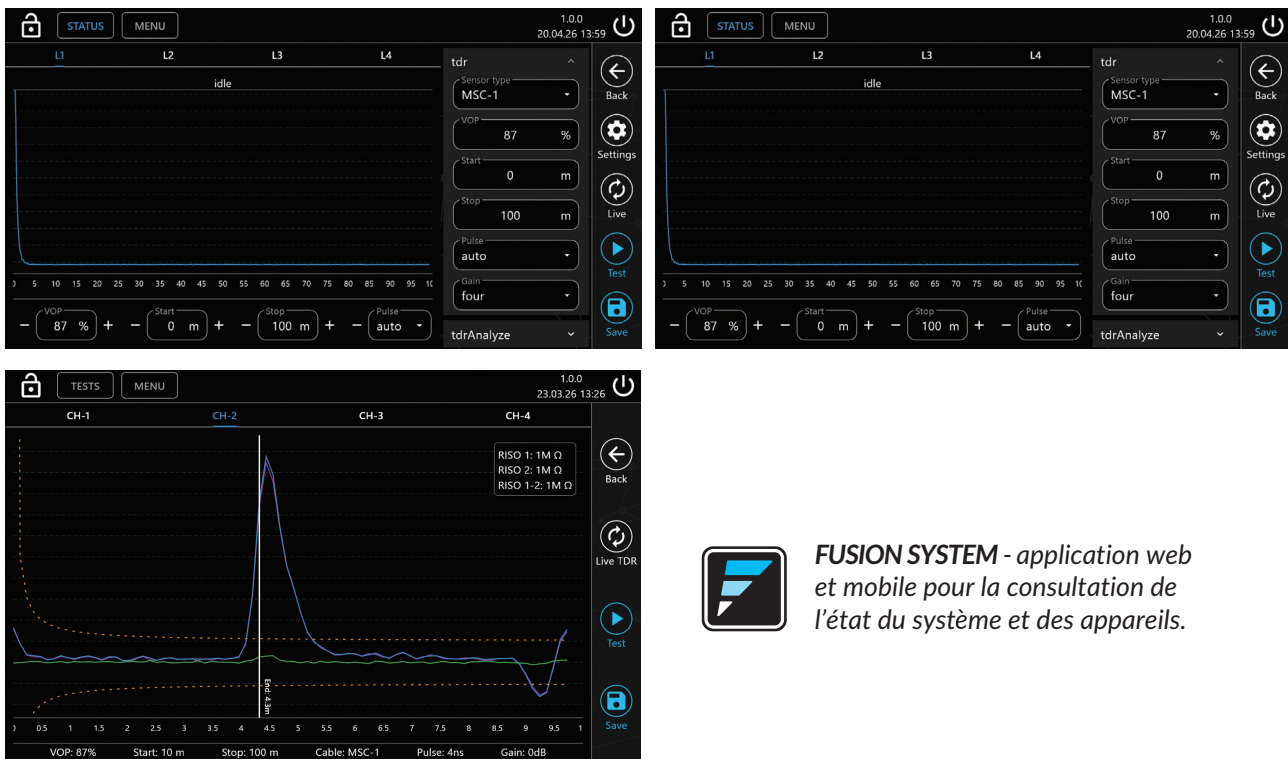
STATUS MENU
1.0.0
20.04.26 13:59

L1 L2 L3 L4
idle

0 5 10 15 20 25 30 35 40 45 50 55 60 65 70 75 80 85 90 95 10

VOP 87 %
Start 0 m
Stop 100 m
Pulse auto

tdr
Sensor type MSC-1
VOP 87 %
Start 0 m
Stop 100 m
Pulse auto
Gain four
tdrAnalyze

Back
Settings
Live
Test
Save

STATUS MENU
1.0.0
20.04.26 13:59

L1 L2 L3 L4
idle

0 5 10 15 20 25 30 35 40 45 50 55 60 65 70 75 80 85 90 95 10

VOP 87 %
Start 0 m
Stop 100 m
Pulse auto

tdr
Sensor type MSC-1
VOP 87 %
Start 0 m
Stop 100 m
Pulse auto
Gain four
tdrAnalyze

Back
Settings
Live
Test
Save

TESTS MENU
1.0.0
23.03.26 13:26

CH-1 CH-2 CH-3 CH-4

RISO 1: 1M Ω
RISO 2: 1M Ω
RISO 1-2: 1M Ω

End: 4.3m

0 0.5 1 1.5 2 2.5 3 3.5 4 4.5 5 5.5 6 6.5 7 7.5 8 8.5 9 9.5 1

VOP: 87% Start: 10 m Stop: 100 m Cable: MSC-1 Pulse: 4ns Gain: 0dB

Back
Live TDR
Test
Save

FUSION SYSTEM - application web et mobile pour la consultation de l'état du système et des appareils.